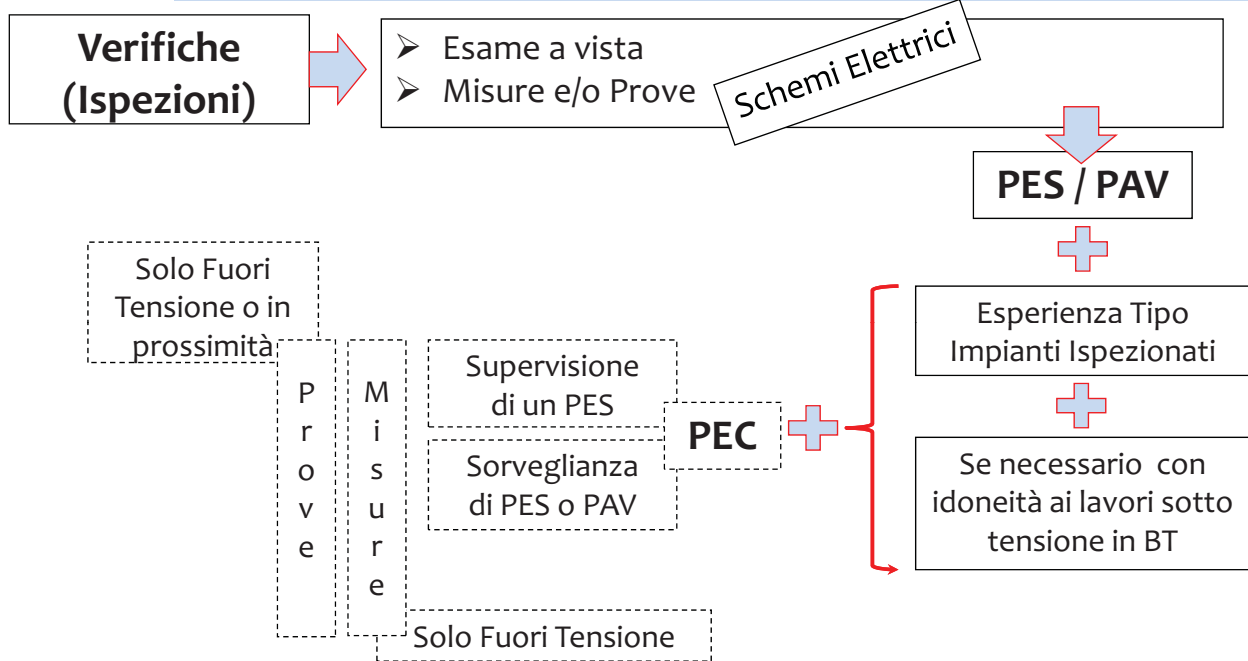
Verifiche (Ispezioni)

➢ Esame a vista
➢ Misure e/o Prove

Schemi Elettrici

PES / PAV

Solo Fuori Tensione o in prossimità

Prove

Misure

Supervisione di un PES

Sorveglianza di PES o PAV

PEC

Esperienza Tipo Impianti Ispezionati

Se necessario con idoneità ai lavori sotto tensione in BT

Solo Fuori Tensione